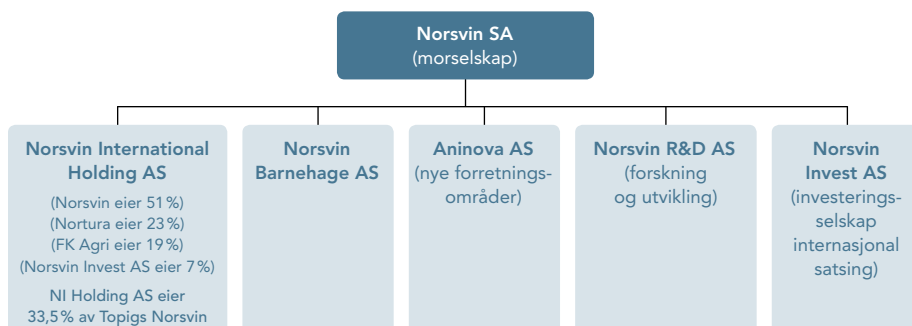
Norsvin SA
(morselskap)

Norsvin International Holding AS
(Norsvin eier 51%)
(Nortura eier 23%)
(FK Agri eier 19%)
(Norsvin Invest AS eier 7%)
NI Holding AS eier 33,5% av Topigs Norsvin

Norsvin Barnehage AS

Aninova AS
(nye forretningsområder)

Norsvin R&D AS
(forskning og utvikling)

Norsvin Invest AS
(investeringsselskap internasjonal satsing)